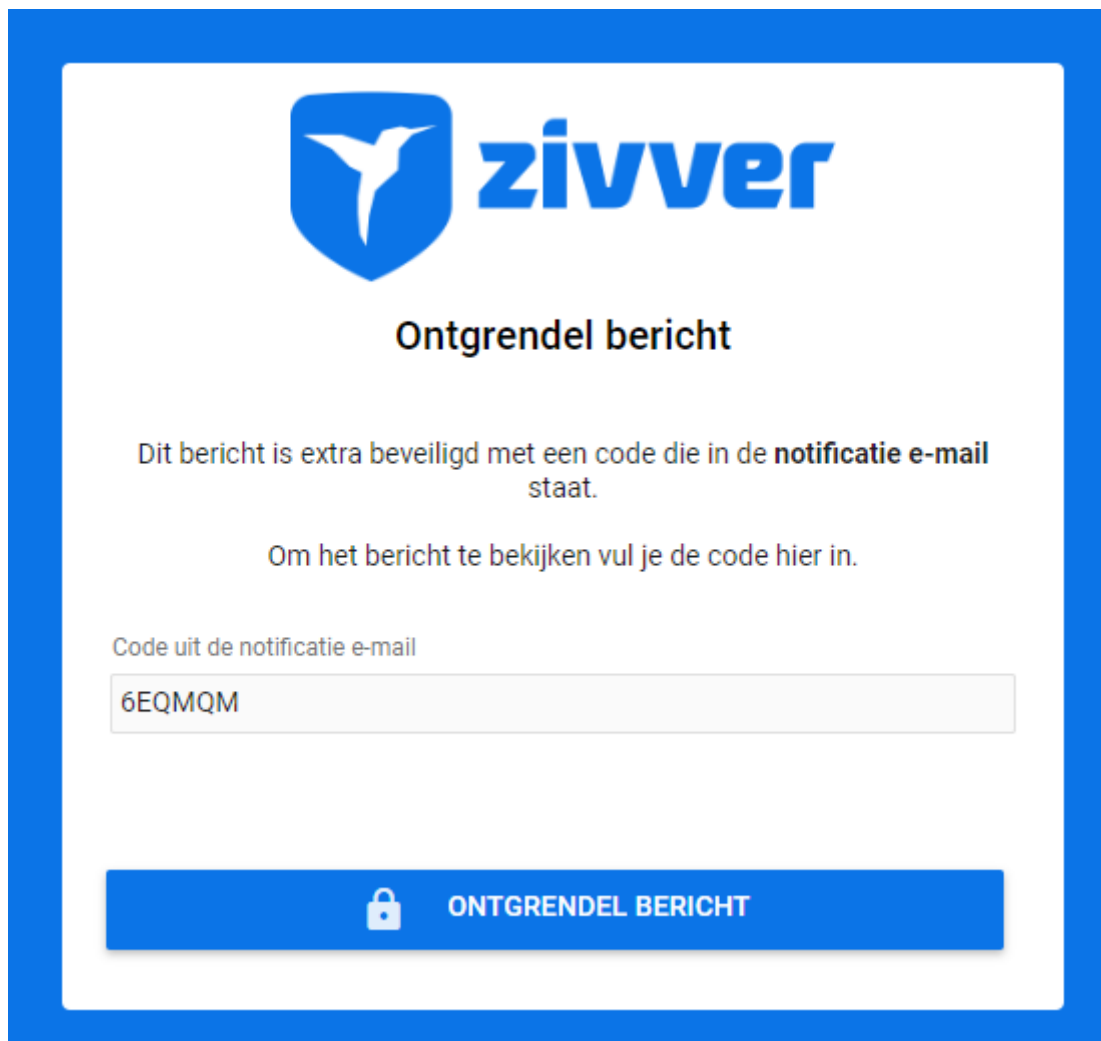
zivver

Ontgrendel bericht

Dit bericht is extra beveiligd met een code die in de **notificatie e-mail** staat.

Om het bericht te bekijken vul je de code hier in.

Code uit de notificatie e-mail

6EQMQM

ONTGRENDEL BERICHT